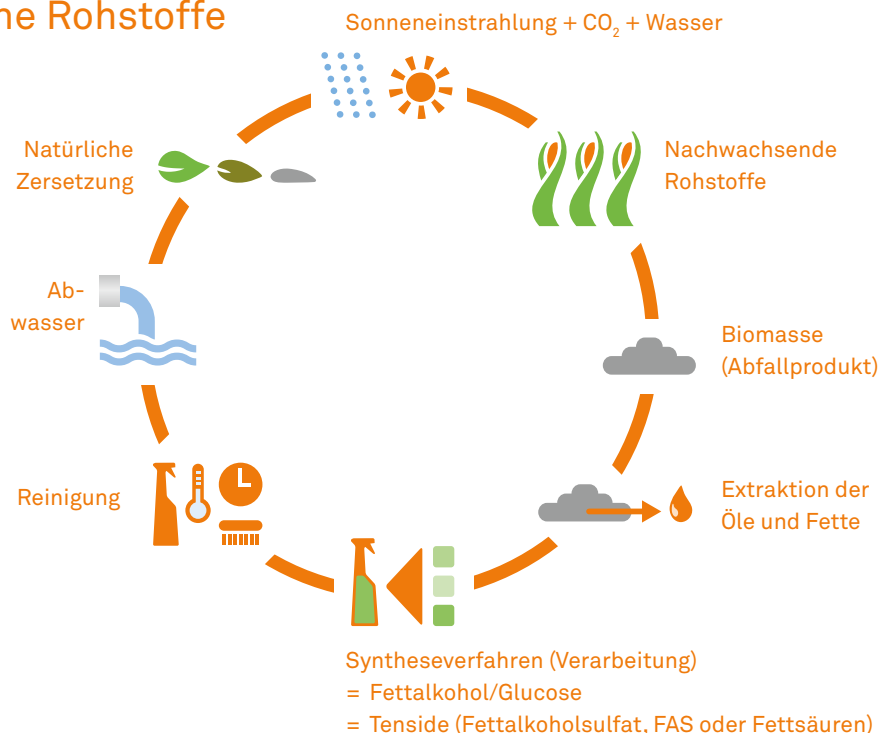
ne Rohstoffe

Sonneneinstrahlung + $CO_2$ + Wasser

Nachwachsende Rohstoffe

Biomasse (Abfallprodukt)

Extraktion der Öle und Fette

Syntheseverfahren (Verarbeitung)
= Fettalkohol/Glucose
= Tenside (Fettalkoholsulfat, FAS oder Fettsäuren)

Reinigung

Abwasser

Natürliche Zersetzung